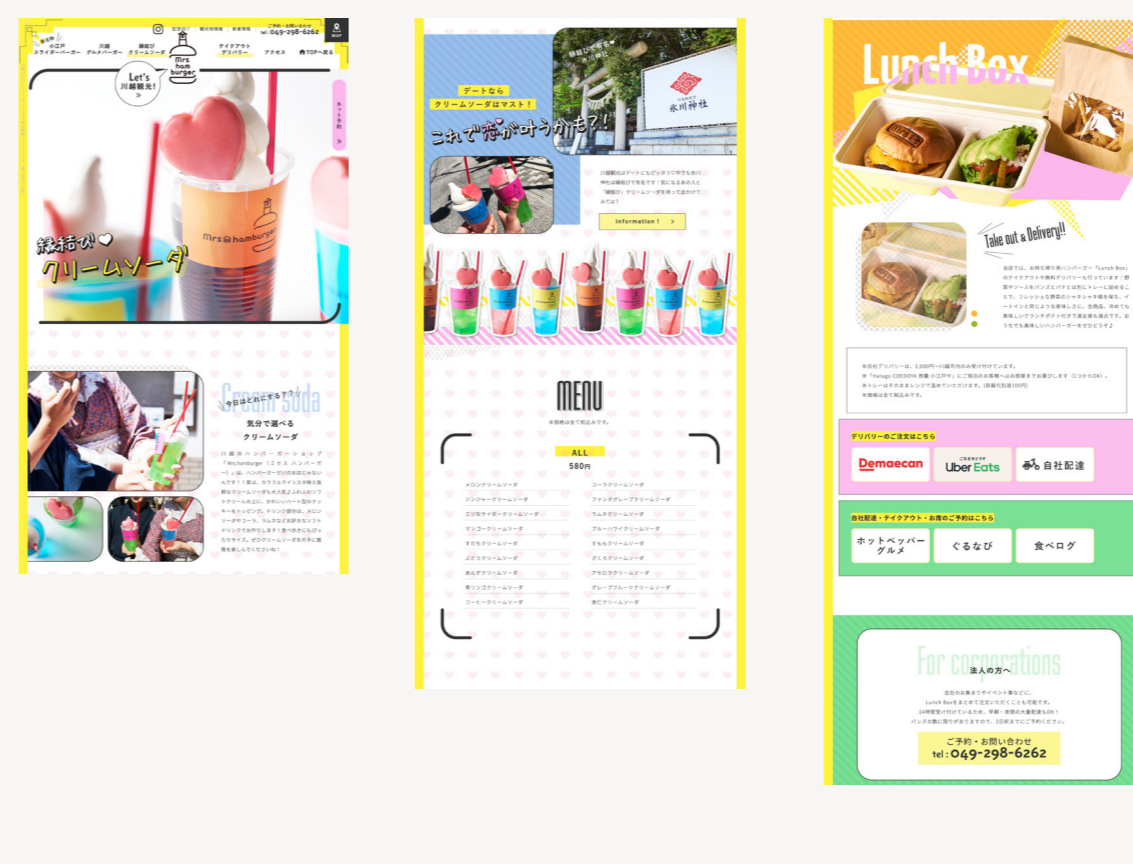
新登場 小江戸 スライダーバーガー
川越 グルメバーガー
縁結び クリームソーダ
Mrs ham burger
テイクアウト デリバリー
アクセス
TOPへ戻る
ご予約・お問い合わせ tel:049-298-6262
MAP
Let's 川越観光!
ネット予約
縁結び クリームソーダ
Mrs hamburger
今日はどれにする?
Cream soda
気分で選べる クリームソーダ
川越のハンバーガーショップ「Mrs.hamburger（ミセスハンバーガー）」は、ハンバーガーだけのお店ではないんです！実は、カラフルでインスタ映え抜群なクリームソーダも大人気よ！これ以外にもクリームソーダの上に、かわいいハート型のクッキーをトッピング。ドリンク部分は、メロンソーダやコーラ、ラムネなどお好きなソフトドリンクでお作りします！食べ歩きにもぴったりサイズ。ぜひクリームソーダを片手に散策を楽しんでくださいね！

デートなら クリームソーダはマスト！
これで恋が叶うかも？！
縁結びで有名な氷川神社
氷川神社
川越観光はデートにもぴったり!中でも氷川神社は縁結びで有名です！気になるあの人と「縁結び」クリームソーダを持って出かけてみては？
Information !
MENU
※価格は全て税込みです。
ALL
580円
メロンクリームソーダ
コーラクリームソーダ
ジンジャークリームソーダ
ファンタグレープクリームソーダ
ニッ矢サイダークリームソーダ
ラムネクリームソーダ
マンゴークリームソーダ
ブルーハワイクリームソーダ
すだちクリームソーダ
いちごクリームソーダ
ぶどうクリームソーダ
ざくろクリームソーダ
あんずクリームソーダ
すももクリームソーダ
青リンゴクリームソーダ
アセロラクリームソーダ
コーヒークリームソーダ
グレープフルーツクリームソーダ
ゆずクリームソーダ
杏仁クリームソーダ

Lunch Box
Take out & Delivery!!
当店では、お持ち帰り用ハンバーガー「Lunch Box」のテイクアウトや無料デリバリーも行っています！野菜やソースをバンズとパテとは別にトレーに詰めることで、フレッシュな野菜のシャキシャキ感を保ち、イートインと同じような美味しさに。全商品、作って食べ易いようクランチテープ付きで遠足等も最適です。おうちでも美味しいハンバーガーをぜひどうぞ♪
※自社デリバリーは、2,000円〜川越市内のみ受け付けています。
※「Hatago COEDOYA 川越 小江戸や」にご宿泊のお客様へはお部屋までお届けします（1つから OK）。
※トレーはそのままレンジで温めていただけます。(容器代別途100円)
※価格は全て税込みです。
デリバリーのご注文はこちら
Demaecan
ご注文はこちら Uber Eats
自社配達
自社配達・テイクアウト・お席のご予約はこちら
ホットペッパーグルメ
ぐるなび
食べログ
For corporations
法人の方へ
会社のお集まりやイベント等などに、Lunch Boxをまとめて注文いただくことも可能です。24時間受け付けているため、早朝・急用の大量配達もOK！バンズの数に限りがありますので、3日前までにご予約ください。
ご予約・お問い合わせ
tel:049-298-6262